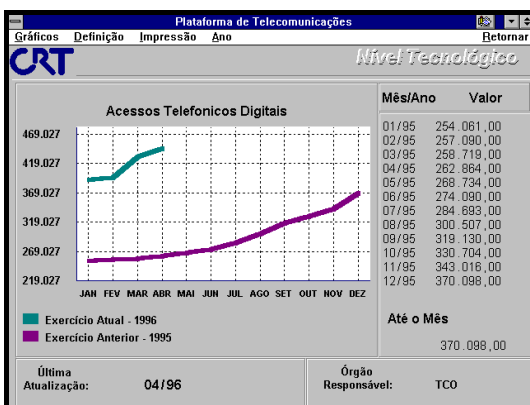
Plataforma de Telecomunicações

Gráficos Definição Impressão Ano Retornar

CRT

Nível Tecnológico

Acessos Telefonicos Digitais

469.027
419.027
369.027
319.027
269.027
219.027

JAN FEV MAR ABR MAI JUN JUL AGO SET OUT NOV DEZ

Exercício Atual - 1996
Exercício Anterior - 1995

| Mês/Ano | Valor |
|---|---|
| 01/95 | 254.061,00 |
| 02/95 | 257.090,00 |
| 03/95 | 258.719,00 |
| 04/95 | 262.864,00 |
| 05/95 | 268.734,00 |
| 06/95 | 274.090,00 |
| 07/95 | 284.693,00 |
| 08/95 | 300.507,00 |
| 09/95 | 319.130,00 |
| 10/95 | 330.704,00 |
| 11/95 | 343.016,00 |
| 12/95 | 370.098,00 |

Até o Mês

370.098,00

Última Atualização: 04/96

Órgão Responsável: TCO